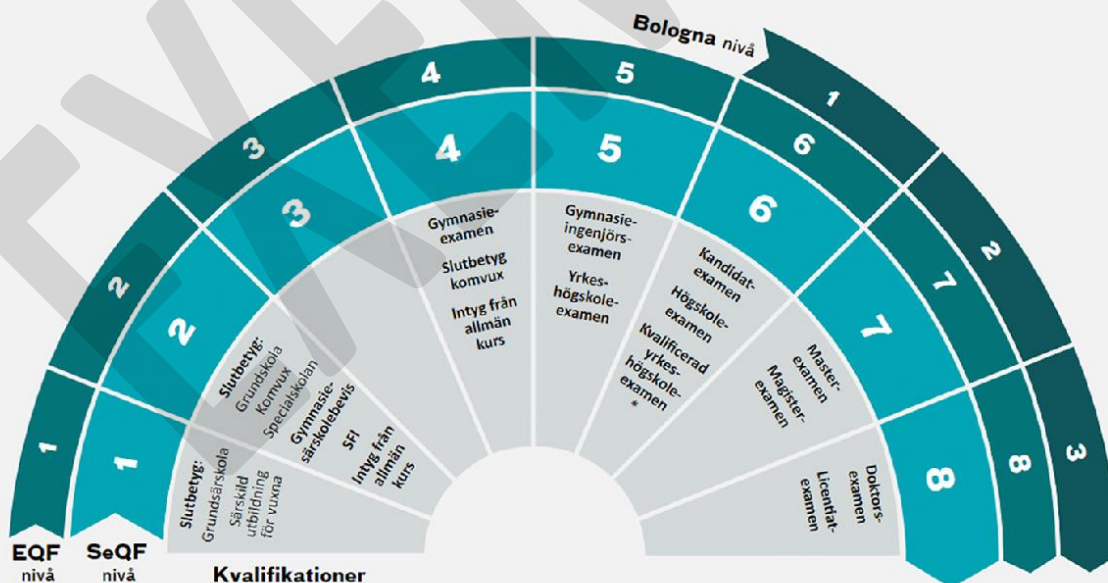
Bologna nivå

4
5
1
3
6
2
2
4
5
3
6
7
2
2
7
1
1
8
8
3

Slutbetyg: Grundsärskola Särskild utbildning för vuxna

Slutbetyg: Grundskola Komvux Specialskolan

Gymnasiesärskolebevis

SFI

Intyg från allmän kurs

Gymnasieexamen

Slutbetyg komvux

Intyg från allmän kurs

Gymnasieingenjörsexamen

Yrkeshögskoleexamen

Kandidatexamen

Högskoleexamen

Kvalificerad yrkeshögskoleexamen *

Masterexamen

Magisterexamen

Doktorsexamen

Licentiatexamen

EQF nivå

SeQF nivå

Kvalifikationer